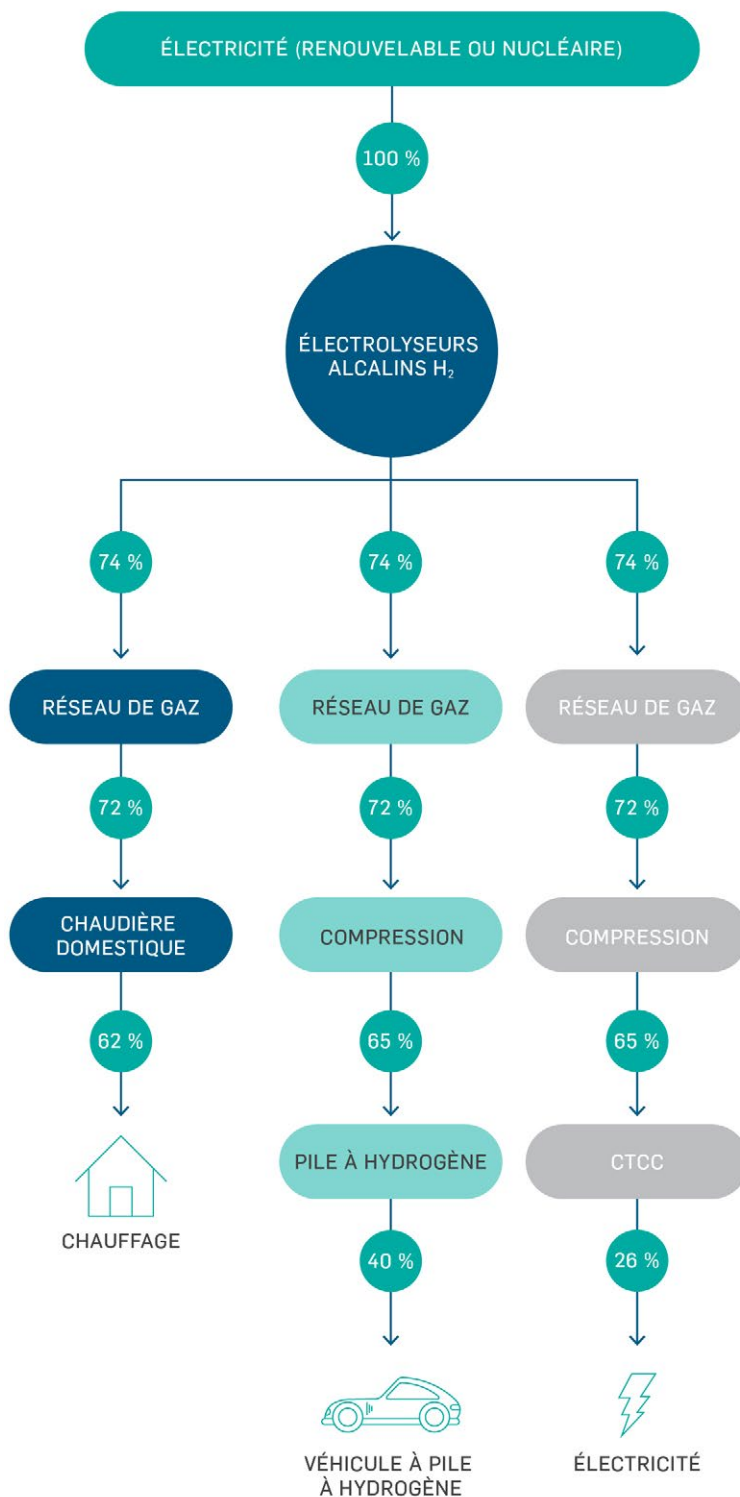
ÉLECTRICITÉ (RENOUVELABLE OU NUCLÉAIRE)

100 %

ÉLECTROLYSEURS ALCALINS $H_2$

74 %

RÉSEAU DE GAZ

72 %

CHAUDIÈRE DOMESTIQUE

62 %

CHAUFFAGE

74 %

RÉSEAU DE GAZ

72 %

COMPRESSION

65 %

PILE À HYDROGÈNE

40 %

VÉHICULE À PILE À HYDROGÈNE

74 %

RÉSEAU DE GAZ

72 %

COMPRESSION

65 %

CTCC

26 %

ÉLECTRICITÉ